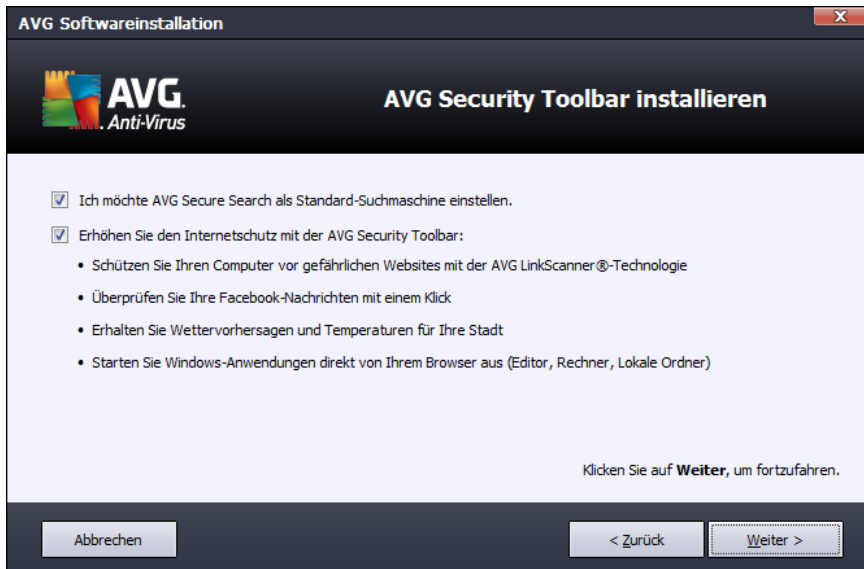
AVG Softwareinstallation

X

AVG. Anti-Virus

AVG Security Toolbar installieren

Ich möchte AVG Secure Search als Standard-Suchmaschine einstellen.

Erhöhen Sie den Internetschutz mit der AVG Security Toolbar:

• Schützen Sie Ihren Computer vor gefährlichen Websites mit der AVG LinkScanner®-Technologie

• Überprüfen Sie Ihre Facebook-Nachrichten mit einem Klick

• Erhalten Sie Wettervorhersagen und Temperaturen für Ihre Stadt

• Starten Sie Windows-Anwendungen direkt von Ihrem Browser aus (Editor, Rechner, Lokale Ordner)

Klicken Sie auf **Weiter**, um fortzufahren.

Abbrechen

< Zurück

Weiter >